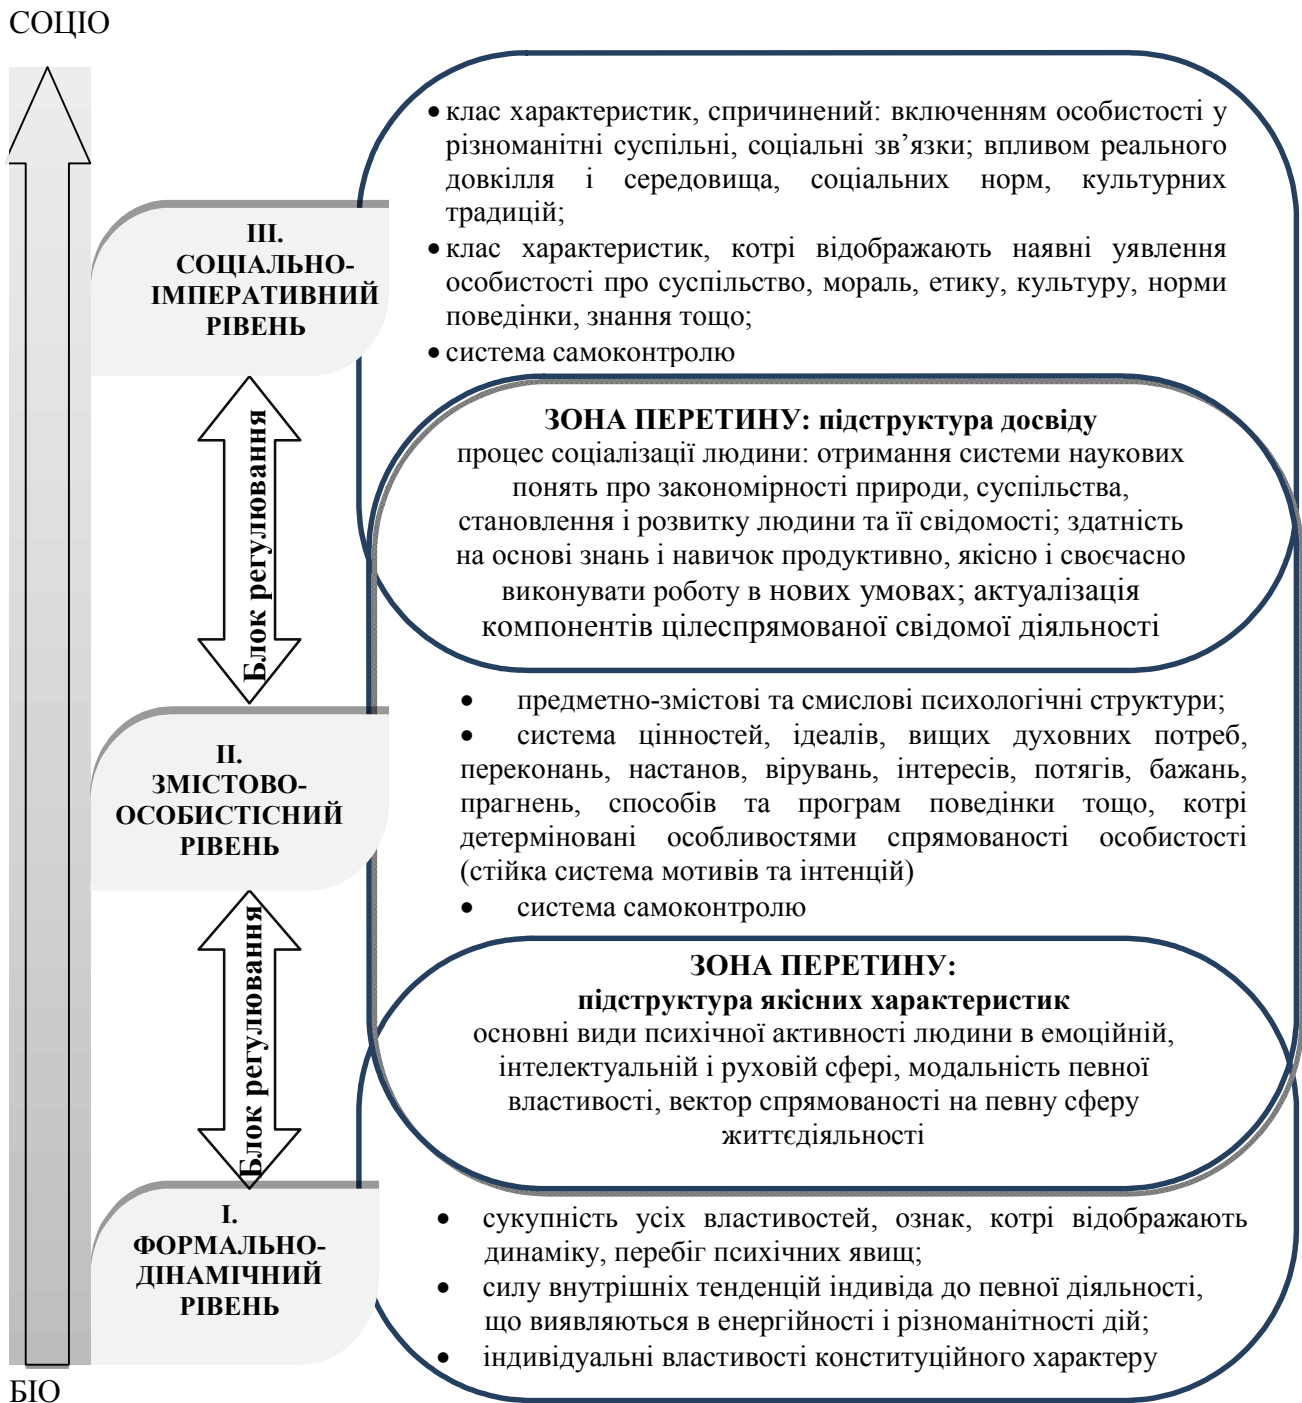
СОЦІО

III.
СОЦІАЛЬНО-ІМПЕРАТИВНИЙ РІВЕНЬ

• клас характеристик, спричинений: включенням особистості у різноманітні суспільні, соціальні зв'язки; впливом реального довкілля і середовища, соціальних норм, культурних традицій;
• клас характеристик, котрі відображають наявні уявлення особистості про суспільство, мораль, етику, культуру, норми поведінки, знання тощо;
• система самоконтролю

Блок регулювання

ЗОНА ПЕРЕТИНУ: підструктура досвіду
процес соціалізації людини: отримання системи наукових понять про закономірності природи, суспільства, становлення і розвитку людини та її свідомості; здатність на основі знань і навичок продуктивно, якісно і своєчасно виконувати роботу в нових умовах; актуалізація компонентів цілеспрямованої свідомої діяльності

II.
ЗМІСТОВО-ОСОБИСТІСНИЙ РІВЕНЬ

• предметно-змістові та смислові психологічні структури;
• система цінностей, ідеалів, вищих духовних потреб, переконань, настанов, вірувань, інтересів, потягів, бажань, прагнень, способів та програм поведінки тощо, котрі детерміновані особливостями спрямованості особистості (стійка система мотивів та інтенцій)
• система самоконтролю

Блок регулювання

ЗОНА ПЕРЕТИНУ:
підструктура якісних характеристик
основні види психічної активності людини в емоційній, інтелектуальній і руховій сфері, модальність певної властивості, вектор спрямованості на певну сферу життєдіяльності

I.
ФОРМАЛЬНО-ДІНАМІЧНИЙ РІВЕНЬ

• сукупність усіх властивостей, ознак, котрі відображають динаміку, перебіг психічних явищ;
• силу внутрішніх тенденцій індивіда до певної діяльності, що виявляються в енергійності і різноманітності дій;
• індивідуальні властивості конституційного характеру

БІО